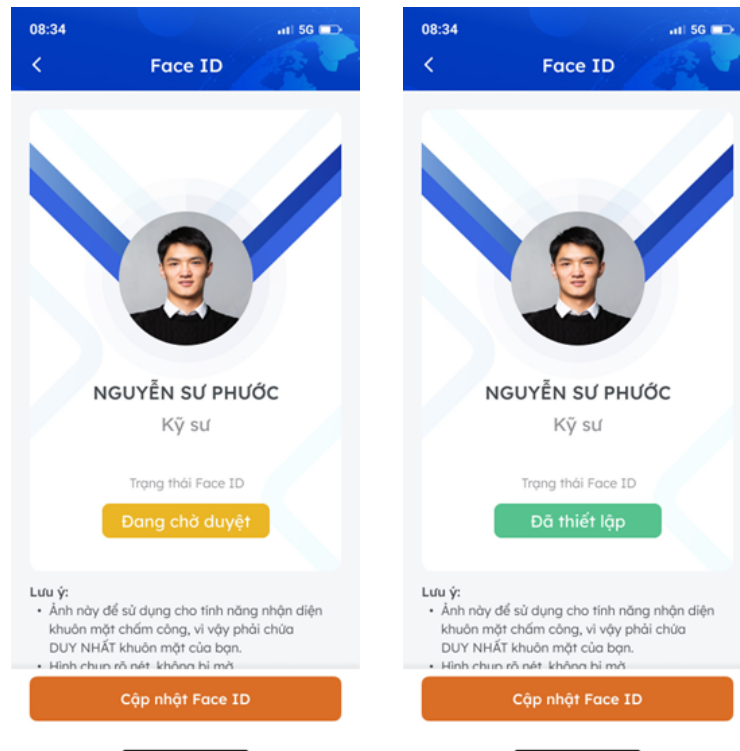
08:34

5G

Face ID

NGUYỄN SƯ PHƯỚC

Kỹ sư

Trạng thái Face ID

Đang chờ duyệt

Lưu ý:

• Ảnh này để sử dụng cho tính năng nhận diện khuôn mặt chấm công, vì vậy phải chứa DUY NHẤT khuôn mặt của bạn.

• Hình chụp rõ nét, không bị mờ.

Cập nhật Face ID

08:34

5G

Face ID

NGUYỄN SƯ PHƯỚC

Kỹ sư

Trạng thái Face ID

Đã thiết lập

Lưu ý:

• Ảnh này để sử dụng cho tính năng nhận diện khuôn mặt chấm công, vì vậy phải chứa DUY NHẤT khuôn mặt của bạn.

• Hình chụp rõ nét, không bị mờ.

Cập nhật Face ID